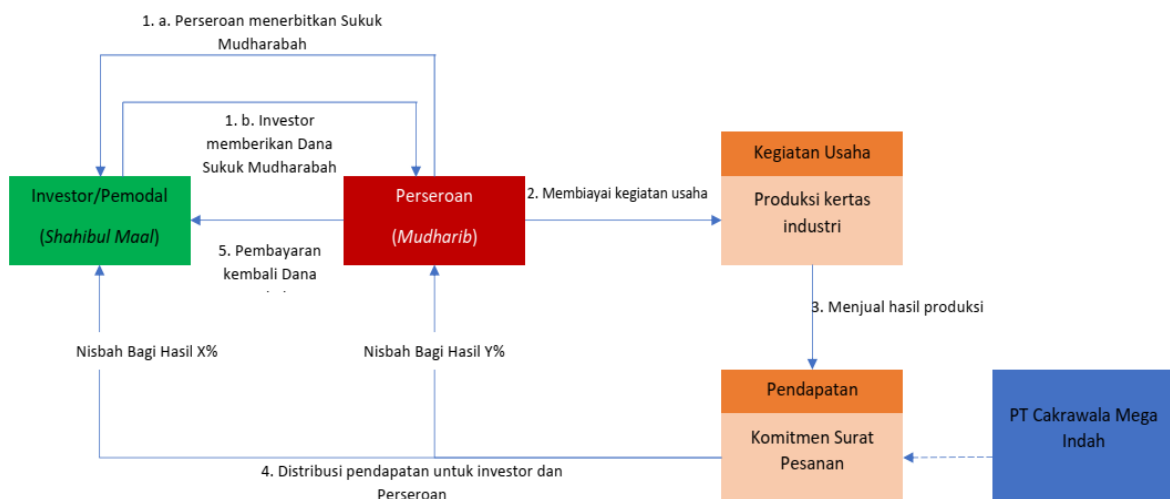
1. a. Perseroan menerbitkan Sukuk Mudharabah

1. b. Investor memberikan Dana Sukuk Mudharabah

Investor/Pemodal

(*Shahibul Maal*)

Perseroan

(*Mudharib*)

2. Membiayai kegiatan usaha

Kegiatan Usaha

Produksi kertas industri

5. Pembayaran kembali Dana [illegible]

3. Menjual hasil produksi

Nisbah Bagi Hasil X%

Nisbah Bagi Hasil Y%

Pendapatan

Komitmen Surat Pesanan

PT Cakrawala Mega Indah

4. Distribusi pendapatan untuk investor dan Perseroan